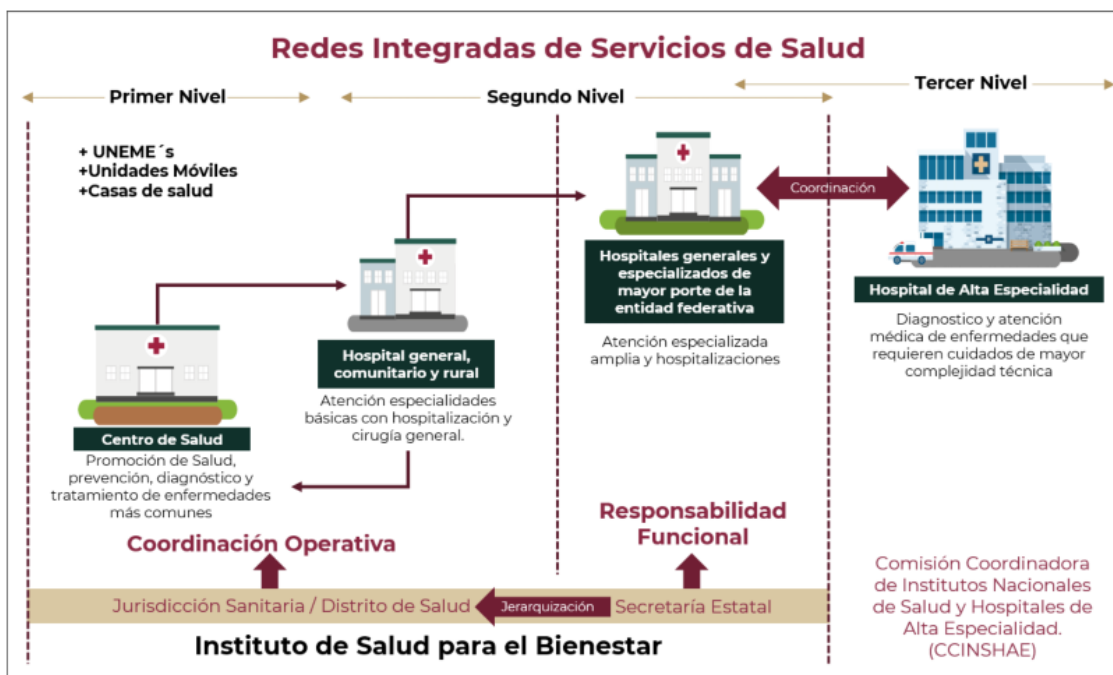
Redes Integradas de Servicios de Salud

Primer Nivel

Segundo Nivel

Tercer Nivel

+ UNEME´s
+Unidades Móviles
+Casas de salud

Coordinación

Hospitales generales y especializados de mayor porte de la entidad federativa

Atención especializada amplia y hospitalizaciones

Hospital de Alta Especialidad

Diagnostico y atención médica de enfermedades que requieren cuidados de mayor complejidad técnica

Hospital general, comunitario y rural

Atención especialidades básicas con hospitalización y cirugía general.

Centro de Salud

Promoción de Salud, prevención, diagnóstico y tratamiento de enfermedades más comunes

Coordinación Operativa

Responsabilidad Funcional

Comisión Coordinadora de Institutos Nacionales de Salud y Hospitales de Alta Especialidad. (CCINSHAE)

Jurisdicción Sanitaria / Distrito de Salud

Jerarquización

Secretaría Estatal

Instituto de Salud para el Bienestar